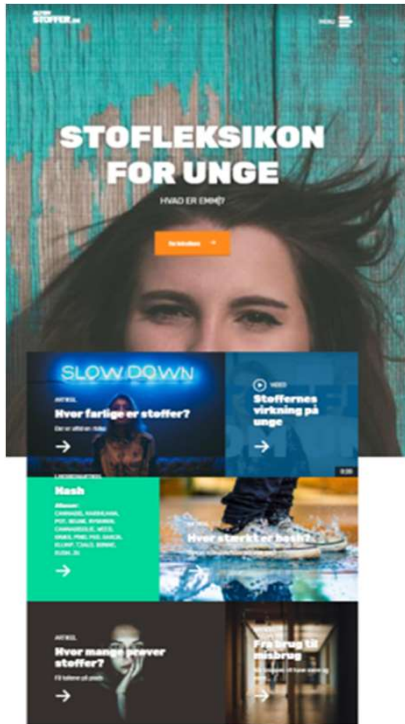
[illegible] STOFFER.dk

MENU

STOFLEKSIKON FOR UNGE

HVAD ER EMMI?

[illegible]

SLOW DOWN

ARTIKEL

Hvor farlige er stoffer?

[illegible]

VIDEO

Stoffernes virkning på unge

0:35

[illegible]

Hash

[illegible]

Hvor stærkt er hash?

ARTIKEL

Hvor mange prøver stoffer?

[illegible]

Fra brug til misbrug